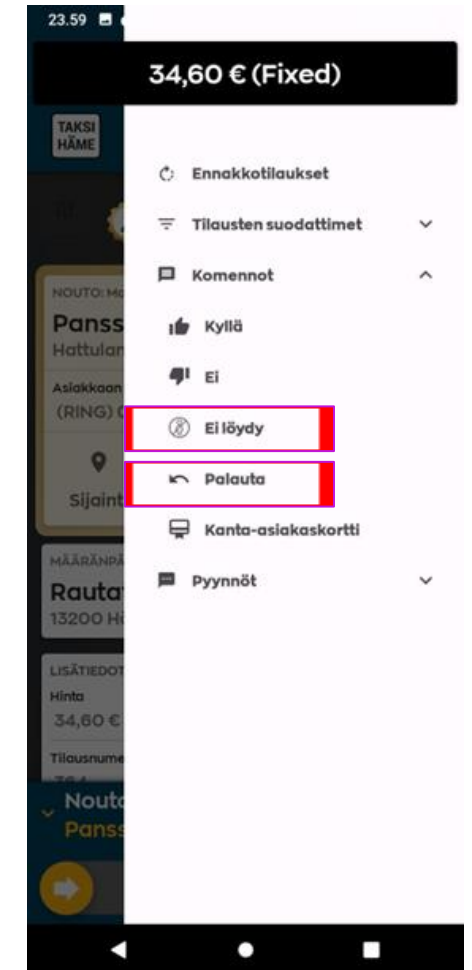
23.59

34,60 € (Fixed)

TAKSI HÄME

NOUTO: Mo
Panss
Hattular
Asiakkaan
(RING) (
Sijaint

MÄÄRÄNPÄ
Rautat
13200 Hä

LISÄTIEDOT
Hinta
34,60 €
Tilausnume

Nouto
Panss

Ennakkotilaukset
Tilausten suodattimet
Komennot
Kyllä
Ei
Ei löydy
Palauta
Kanta-asiakaskortti
Pyynnöt